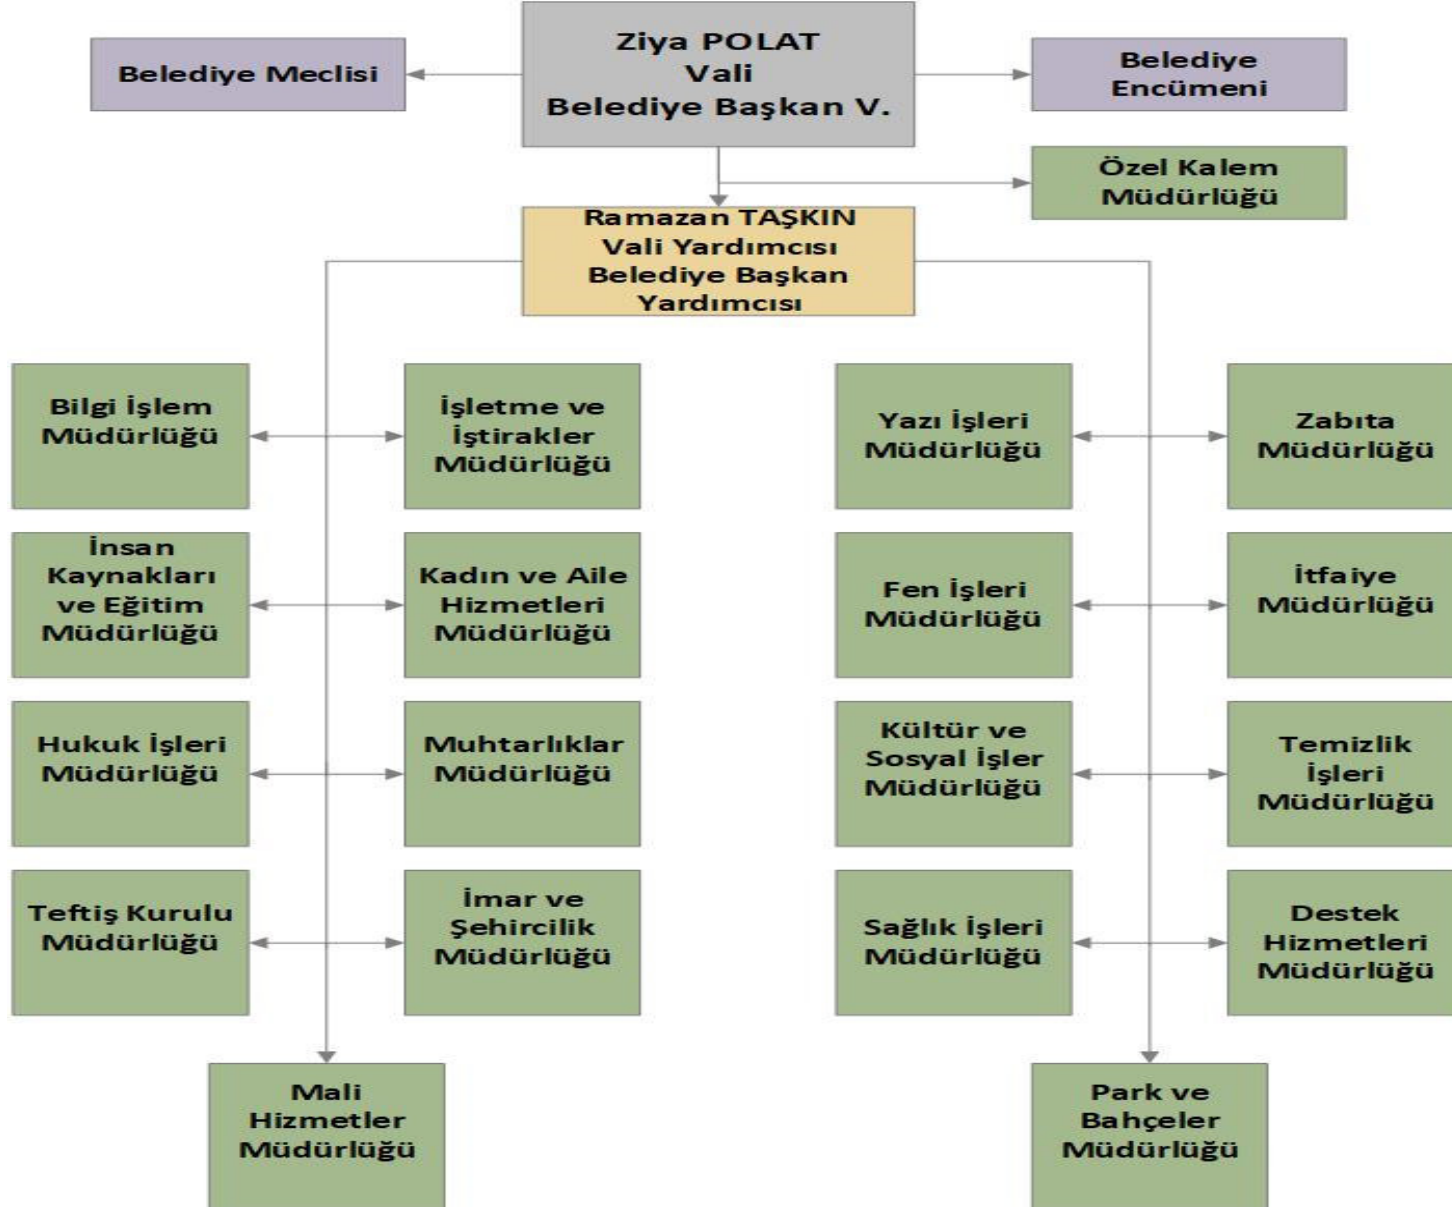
Belediye Meclisi

Ziya POLAT
Vali
Belediye Başkan V.

Belediye Encümeni

Özel Kalem Müdürlüğü

Ramazan TAŞKIN
Vali Yardımcısı
Belediye Başkan Yardımcısı

Bilgi İşlem Müdürlüğü

İşletme ve İştirakler Müdürlüğü

Yazı İşleri Müdürlüğü

Zabıta Müdürlüğü

İnsan Kaynakları ve Eğitim Müdürlüğü

Kadın ve Aile Hizmetleri Müdürlüğü

Fen İşleri Müdürlüğü

İtfaiye Müdürlüğü

Hukuk İşleri Müdürlüğü

Muhtarlıklar Müdürlüğü

Kültür ve Sosyal İşler Müdürlüğü

Temizlik İşleri Müdürlüğü

Teftiş Kurulu Müdürlüğü

İmar ve Şehircilik Müdürlüğü

Sağlık İşleri Müdürlüğü

Destek Hizmetleri Müdürlüğü

Mali Hizmetler Müdürlüğü

Park ve Bahçeler Müdürlüğü